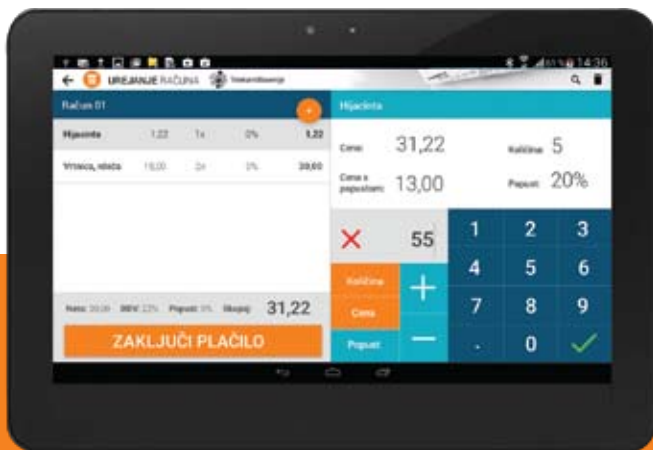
14:36

UREJANJE RAČUNA

Račun 01

| Hijacinta | 1,22 | 1x | 0% | 1,22 |
|---|---|---|---|---|
| Vrtnica, rdeča | 15,00 | 2x | 0% | 30,00 |

Neto: 30,00 DDV: 22% Popust: 0% Skupaj: 31,22

ZAKLJUČI PLAČILO

Hijacinta

Cena: 31,22

Količina: 5

Cena s popustom: 13,00

Popust: 20%

55

Količina

Cena

Popust

1 2 3
4 5 6
7 8 9
. 0